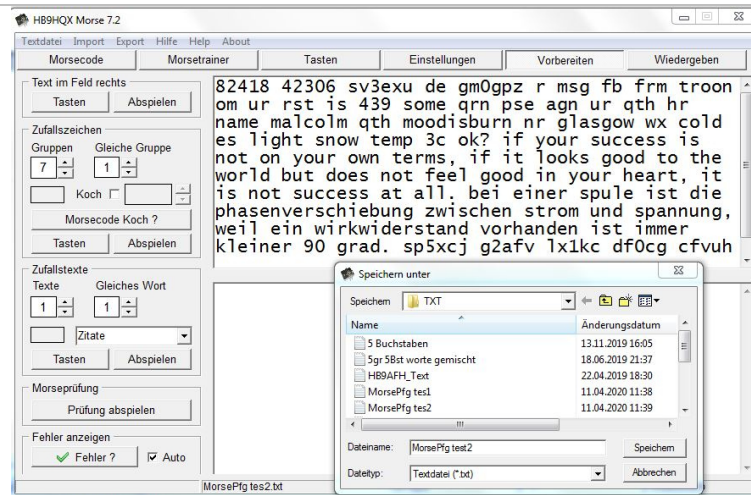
HB9HQX Morse 7.2

Textdatei Import Export Hilfe Help About

Morsecode | Morsetrainer | Tasten | Einstellungen | Vorbereiten | Wiedergeben

Text im Feld rechts
Tasten | Abspielen

Zufallszeichen
Gruppen | Gleiche Gruppe
7 | 1
Koch
Morsecode Koch ?
Tasten | Abspielen

Zufallstexte
Texte | Gleiches Wort
1 | 1
Zitate
Tasten | Abspielen

Morseprüfung
Prüfung abspielen

Fehler anzeigen
Fehler ? | Auto

82418 42306 sv3exu de gm0gpz r msg fb frm troon om ur rst is 439 some qrn pse agn ur qth hr name malcolm qth moodisburn nr glasgow wx cold es light snow temp 3c ok? if your success is not on your own terms, if it looks good to the world but does not feel good in your heart, it is not success at all. bei einer spule ist die phasenverschiebung zwischen strom und spannung, weil ein wirkwiderstand vorhanden ist immer kleiner 90 grad. sp5xcj g2afv lx1kc df0cg cfvuh

Speichern unter

Speichern: TXT

| Name | Änderungsdatum |
|---|---|
| 5 Buchstaben | 13.11.2019 16:05 |
| 5gr 5Bst worte gemischt | 18.06.2019 21:37 |
| HB9AFH_Text | 22.04.2019 18:30 |
| MorsePfg tes1 | 11.04.2020 11:38 |
| MorsePfg tes2 | 11.04.2020 11:39 |

Dateiname: MorsePfg test2 | Speichern
Dateityp: Textdatei (*.txt) | Abbrechen

MorsePfg tes2.txt